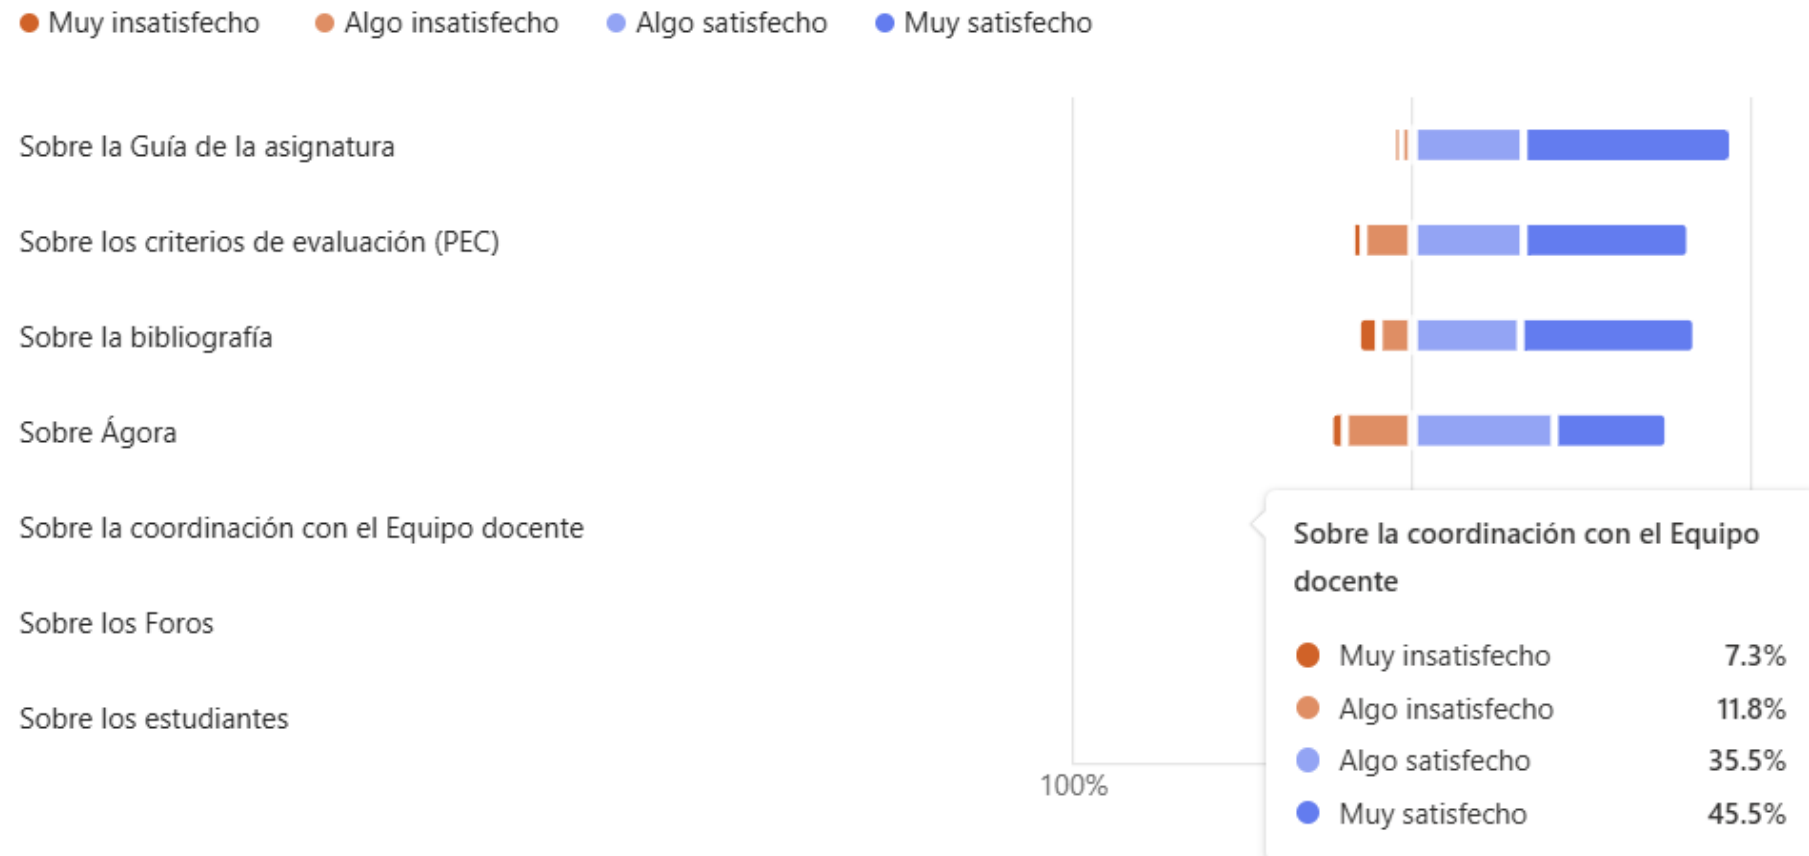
Muy insatisfecho Algo insatisfecho Algo satisfecho Muy satisfecho

Sobre la Guía de la asignatura

Sobre los criterios de evaluación (PEC)

Sobre la bibliografía

Sobre Ágora

Sobre la coordinación con el Equipo docente

Sobre los Foros

Sobre los estudiantes

100%

Sobre la coordinación con el Equipo docente

| | |
|---|---|
| Muy insatisfecho | 7.3% |
| Algo insatisfecho | 11.8% |
| Algo satisfecho | 35.5% |
| Muy satisfecho | 45.5% |